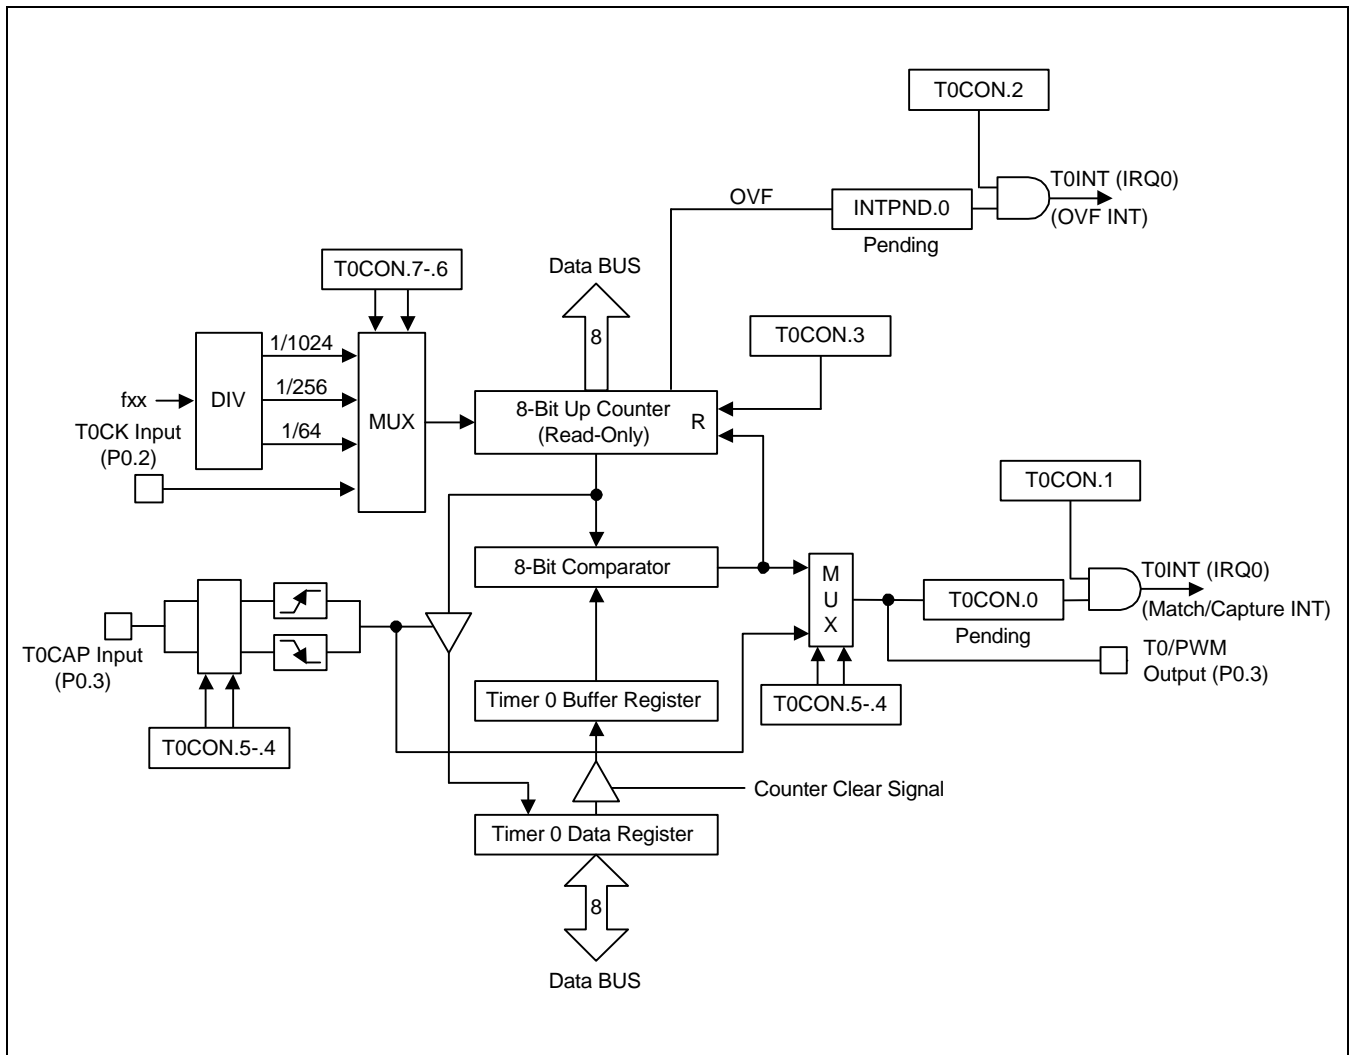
T0CON.2

T0INT (IRQ0)
(OVF INT)

OVF

INTPND.0
Pending

Data BUS

T0CON.7-.6

8

T0CON.3

1/1024
1/256
1/64

fxx

DIV

MUX

8-Bit Up Counter
(Read-Only)

R

T0CK Input
(P0.2)

T0CON.1

8-Bit Comparator

M
U
X

T0CON.0
Pending

T0INT (IRQ0)
(Match/Capture INT)

T0CAP Input
(P0.3)

T0/PWM
Output (P0.3)

Timer 0 Buffer Register

T0CON.5-.4

T0CON.5-.4

Counter Clear Signal

Timer 0 Data Register

8

Data BUS